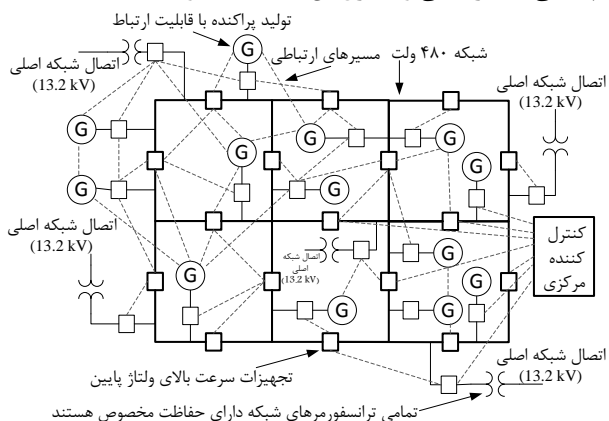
تولید پراکنده با قابلیت ارتباط

اتصال شبکه اصلی
(13.2 kV)

مسیرهای ارتباطی

شبکه ۴۸۰ ولت

اتصال شبکه اصلی
(13.2 kV)

G

G

G

G

G

G

G

G

G

اتصال شبکه اصلی
(13.2 kV)

اتصال شبکه اصلی
(13.2 kV)

کنترل
کننده
مرکزی

تجهیزات سرعت بالای ولتاژ پایین

اتصال شبکه اصلی
(13.2 kV)

تمامی ترانسفورمرهای شبکه دارای حفاظت مخصوص هستند